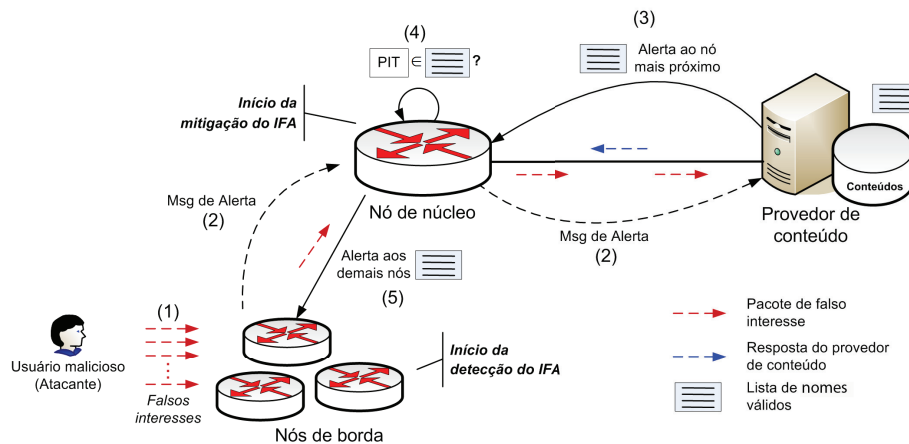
(4)

PIT $\in$ ?

(3)

Alerta ao nó mais próximo

Início da mitigação do IFA

Msg de Alerta
(2)

Nó de núcleo

Conteúdos

Provedor de conteúdo

Msg de Alerta
(2)

Alerta aos demais nós

(5)

(1)

Usuário malicioso
(Atacante)

Falsos interesses

Nós de borda

Início da detecção do IFA

Pacote de falso interesse

Resposta do provedor de conteúdo

Lista de nomes válidos